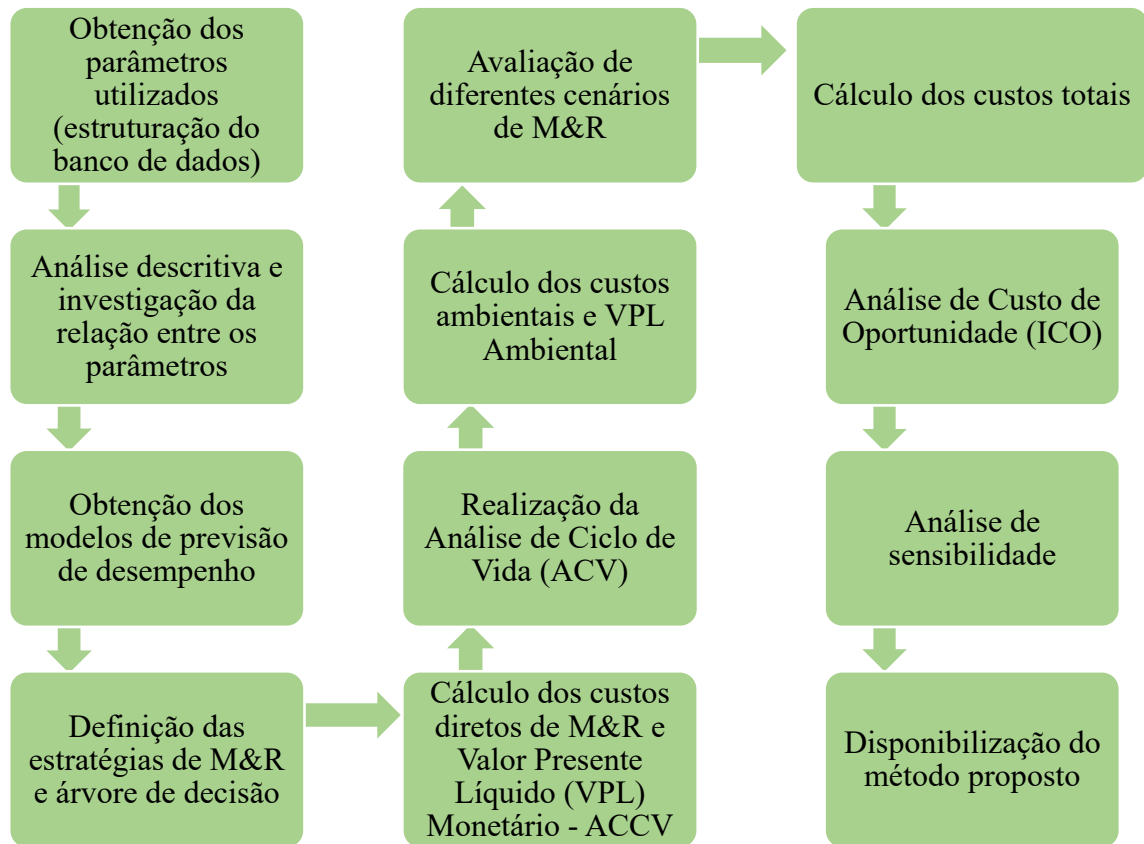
Obtenção dos parâmetros utilizados (estruturação do banco de dados)

Análise descritiva e investigação da relação entre os parâmetros

Obtenção dos modelos de previsão de desempenho

Definição das estratégias de M&R e árvore de decisão

Cálculo dos custos diretos de M&R e Valor Presente Líquido (VPL) Monetário - ACCV

Realização da Análise de Ciclo de Vida (ACV)

Cálculo dos custos ambientais e VPL Ambiental

Avaliação de diferentes cenários de M&R

Cálculo dos custos totais

Análise de Custo de Oportunidade (ICO)

Análise de sensibilidade

Disponibilização do método proposto